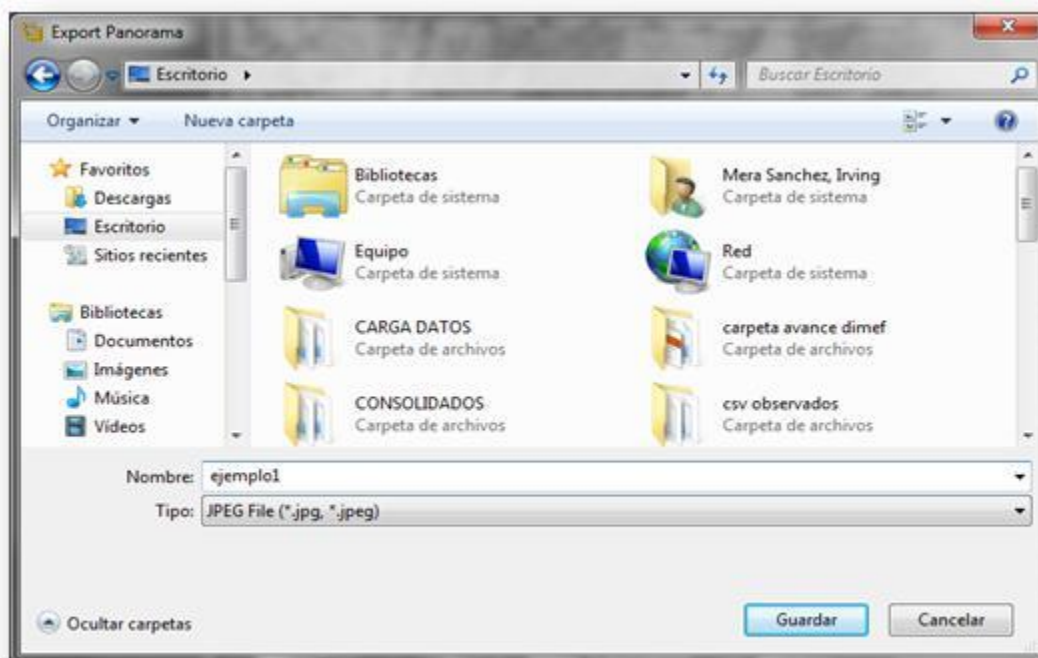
Export Panorama

Escritorio ▸

Buscar Escritorio

Organizar ▾ Nueva carpeta

Favoritos
Descargas
Escritorio
Sitios recientes

Bibliotecas
Documentos
Imágenes
Música
Vídeos

Bibliotecas
Carpeta de sistema

Mera Sanchez, Irving
Carpeta de sistema

Equipo
Carpeta de sistema

Red
Carpeta de sistema

CARGA DATOS
Carpeta de archivos

carpeta avance dimef
Carpeta de archivos

CONSOLIDADOS
Carpeta de archivos

csv observados
Carpeta de archivos

Nombre: ejemplo1

Tipo: JPEG File (*.jpg, *.jpeg)

Ocultar carpetas

Guardar

Cancelar